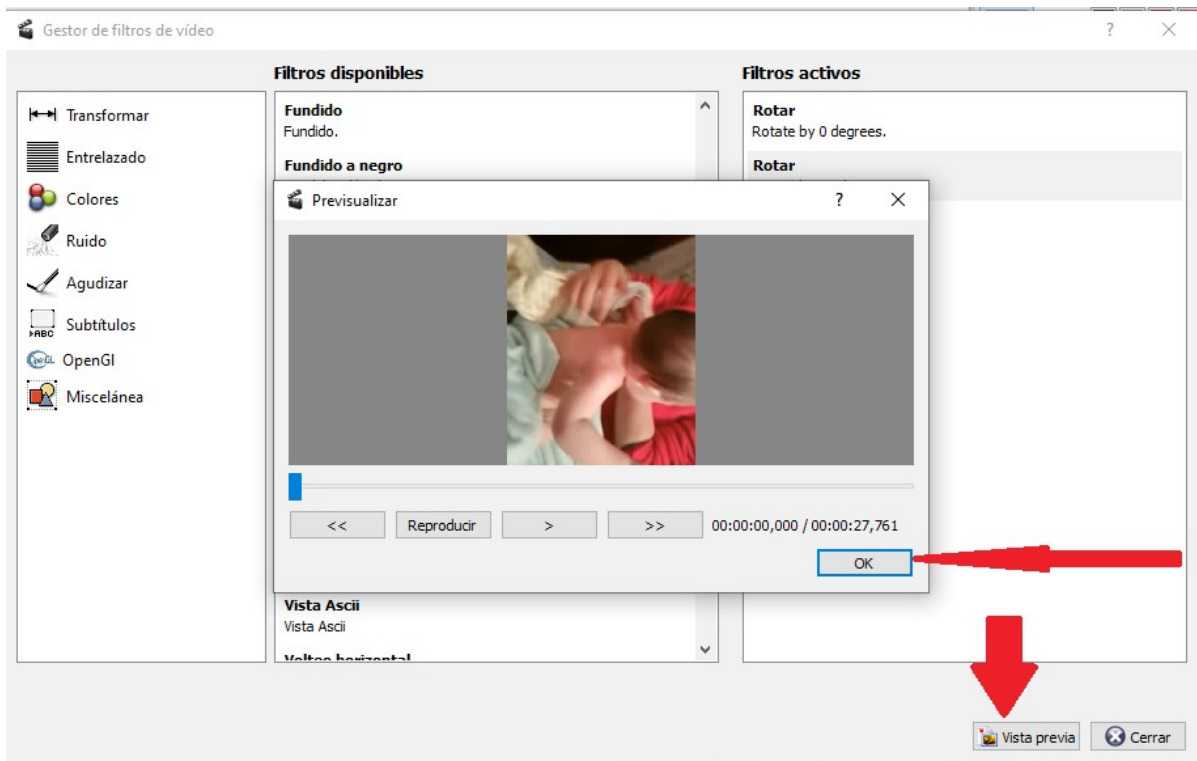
Gestor de filtros de vídeo

? ×

Filtros disponibles

Filtros activos

Transformar
Entrelazado
Colores
Ruido
Agudizar
Subtítulos
OpenGl
Miscelánea

Fundido
Fundido.

Fundido a negro

Rotar
Rotate by 0 degrees.

Rotar
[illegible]

Previsualizar

? ×

<< Reproducir > >> 00:00:00,000 / 00:00:27,761

OK

Vista Ascii
Vista Ascii

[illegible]

Vista previa Cerrar